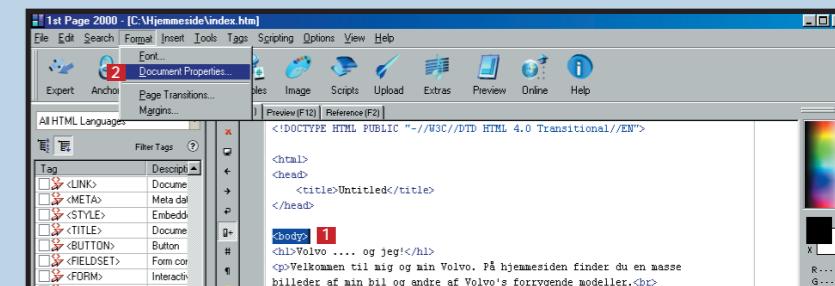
1st Page 2000 - [C:\Hjemmeside\index.htm]

File Edit Search Format Insert Tools Tags Scripting Options View Help

Font...
2 Document Properties...
Page Transitions...
Margins...

Expert Anchor bles Image Scripts Upload Extras Preview Online Help

All HTML Languages

Filter Tags

| Tag | Descripti |
|---|---|
| <LINK> | Docume |
| <META> | Meta dat |
| <STYLE> | Embedd |
| <TITLE> | Docume |
| <BUTTON> | Button |
| <FIELDSET> | Form cor |
| <FORM> | Interactiv |

Preview (F12) Reference (F2)

<!DOCTYPE HTML PUBLIC "-//W3C//DTD HTML 4.0 Transitional//EN">

<html>
<head>
<title>Untitled</title>
</head>

<body> 1
<h1>Volvo .... og jeg!</h1>
<p>Velkommen til mig og min Volvo. På hjemmesiden finder du en masse billeder af min bil og andre af Volvo's forrygende modeller.<br>

R